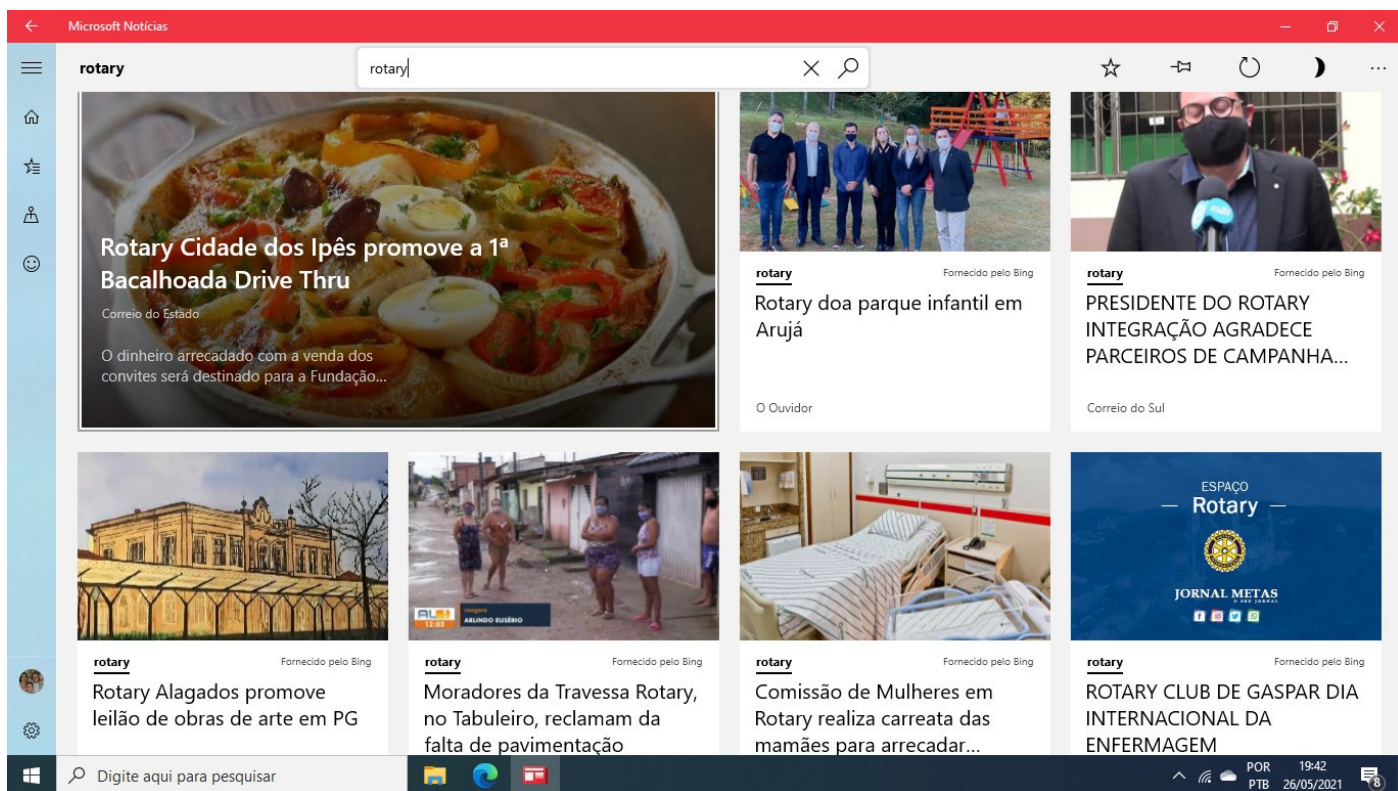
Microsoft Notícias

rotary

rotary

Rotary Cidade dos Ipês promove a 1ª Bacalhoada Drive Thru

Correio do Estado

O dinheiro arrecadado com a venda dos convites será destinado para a Fundação...

rotary
Fornecido pelo Bing
Rotary doa parque infantil em Arujá

O Ouvidor

rotary
Fornecido pelo Bing
PRESIDENTE DO ROTARY INTEGRAÇÃO AGRADECE PARCEIROS DE CAMPANHA...

Correio do Sul

rotary
Fornecido pelo Bing
Rotary Alagados promove leilão de obras de arte em PG

ARLINDO EUSÉBIO

rotary
Fornecido pelo Bing
Moradores da Travessa Rotary, no Tabuleiro, reclamam da falta de pavimentação

rotary
Fornecido pelo Bing
Comissão de Mulheres em Rotary realiza carreata das mamães para arrecadar...

ESPAÇO
— Rotary —
JORNAL METAS

rotary
Fornecido pelo Bing
ROTARY CLUB DE GASPAR DIA INTERNACIONAL DA ENFERMAGEM

Digite aqui para pesquisar

POR
PTB
19:42
26/05/2021
8